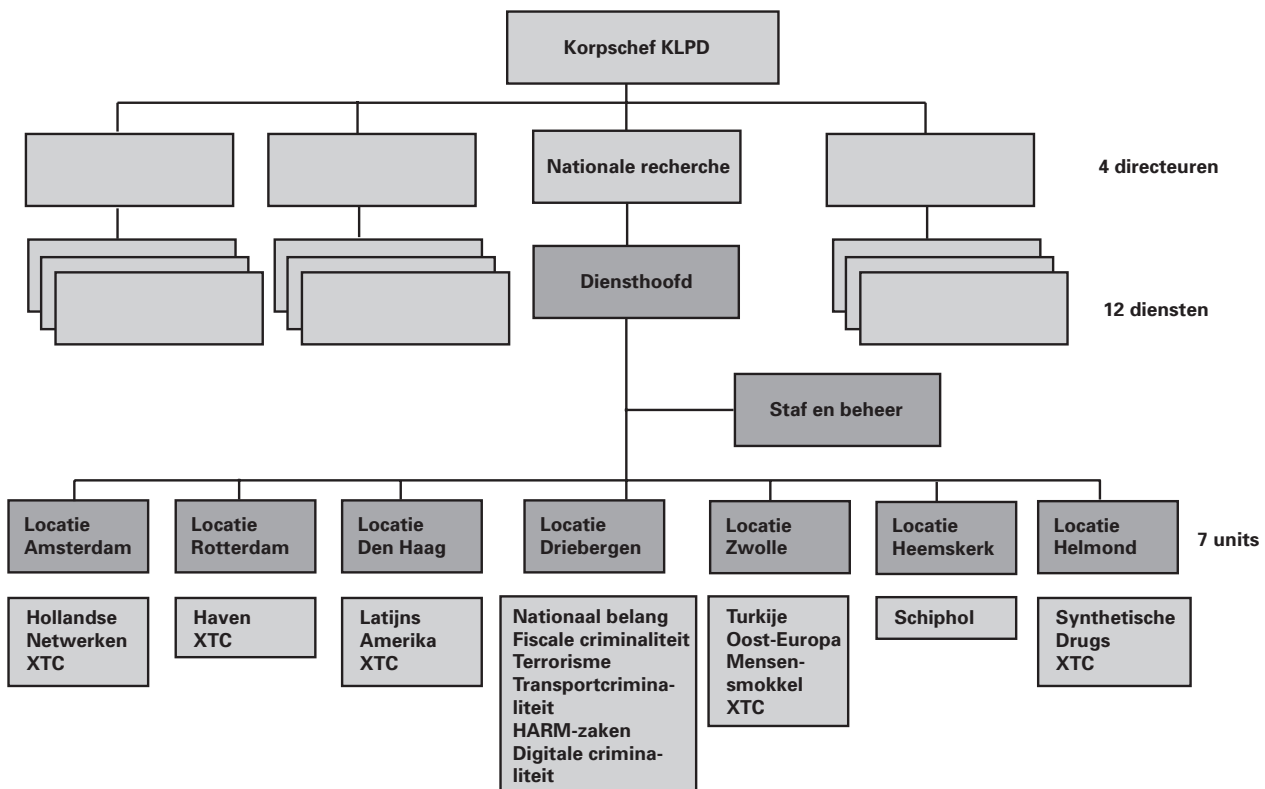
Korpschef KLPD

Nationale recherche

4 directeuren

Diensthoofd

12 diensten

Staf en beheer

Locatie Amsterdam

Locatie Rotterdam

Locatie Den Haag

Locatie Driebergen

Locatie Zwolle

Locatie Heemskerk

Locatie Helmond

7 units

Hollandse Netwerken XTC

Haven XTC

Latijns Amerika XTC

Nationaal belang Fiscale criminaliteit Terrorisme Transportcriminaliteit HARM-zaken Digitale criminaliteit

Turkije Oost-Europa Mensensmokkel XTC

Schiphol

Synthetische Drugs XTC